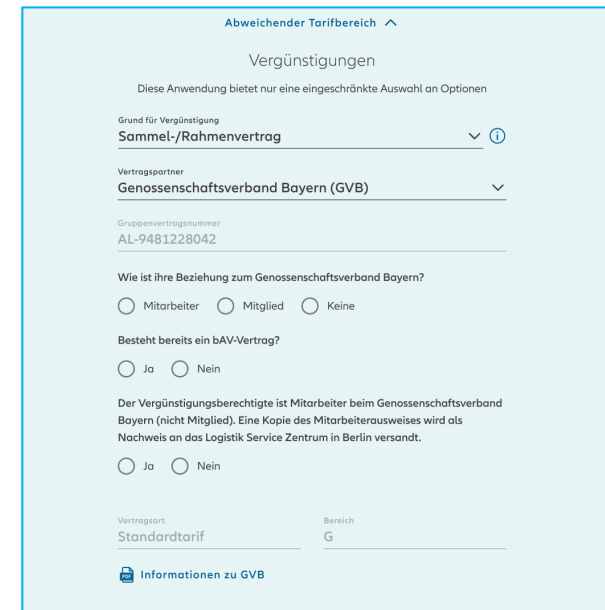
Abweichender Tarifbereich ^

Vergünstigungen

Diese Anwendung bietet nur eine eingeschränkte Auswahl an Optionen

Grund für Vergünstigung
Sammel-/Rahmenvertrag

Vertragspartner
Genossenschaftsverband Bayern (GVB)

Gruppenvertragsnummer
AL-9481228042

Wie ist ihre Beziehung zum Genossenschaftsverband Bayern?

Mitarbeiter Mitglied Keine

Besteht bereits ein bAV-Vertrag?

Ja Nein

Der Vergünstigungsberechtigte ist Mitarbeiter beim Genossenschaftsverband Bayern (nicht Mitglied). Eine Kopie des Mitarbeiterausweises wird als Nachweis an das Logistik Service Zentrum in Berlin versandt.

Ja Nein

Vertragsart
Standardtarif

Bereich
G

PDF Informationen zu GVB